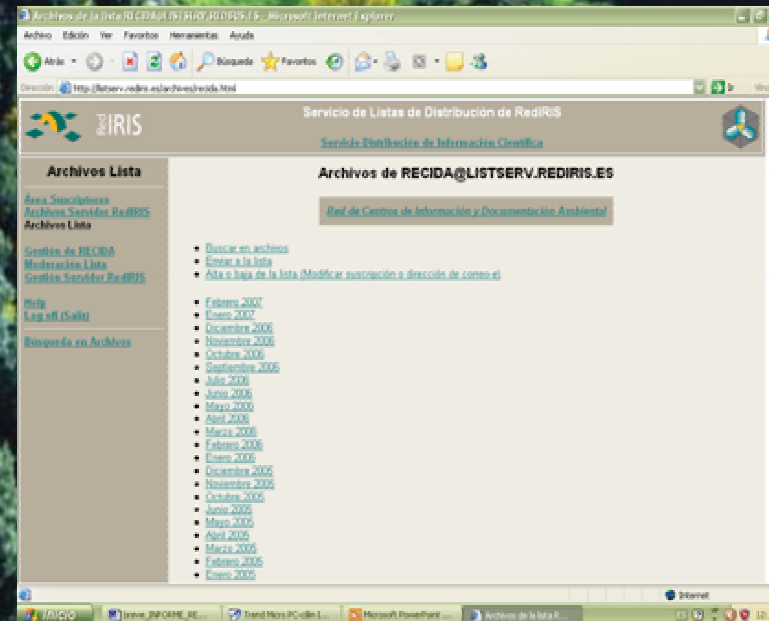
Archivos de la lista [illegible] - Microsoft Internet Explorer

Archivo Edición Ver Favoritos Herramientas Ayuda

Atrás Búsqueda Favoritos

Dirección http://listserv.rediris.es/archives/recida.html Ir

IRIS

Servicio de Listas de Distribución de RedIRIS

Servicio Distribución de Información Científica

Archivos Lista

Área Suscriptores
Archivos Servidor RedIRIS
Archivos Lista

Gestión de RECIDA
Moderación Lista
Gestión Servidor RedIRIS

Help
Log off (Salir)

Búsqueda en Archivos

Archivos de RECIDA@LISTSERV.REDIRIS.ES

Red de Centros de Información y Documentación Ambiental

Buscar en archivos
Enviar a la lista
Alta o baja de la lista (Modificar suscripción o dirección de correo-e)

Febrero 2007
Enero 2007
Diciembre 2006
Noviembre 2006
Octubre 2006
Septiembre 2006
Julio 2006
Junio 2006
Mayo 2006
Abril 2006
Marzo 2006
Febrero 2006
Enero 2006
Diciembre 2005
Noviembre 2005
Octubre 2005
Junio 2005
Mayo 2005
Abril 2005
Marzo 2005
Febrero 2005
Enero 2005

Internet

Inicio breve_INFORME_RE... Trend Micro PC-cillin I... Microsoft PowerPoint ... Archivos de la lista R...